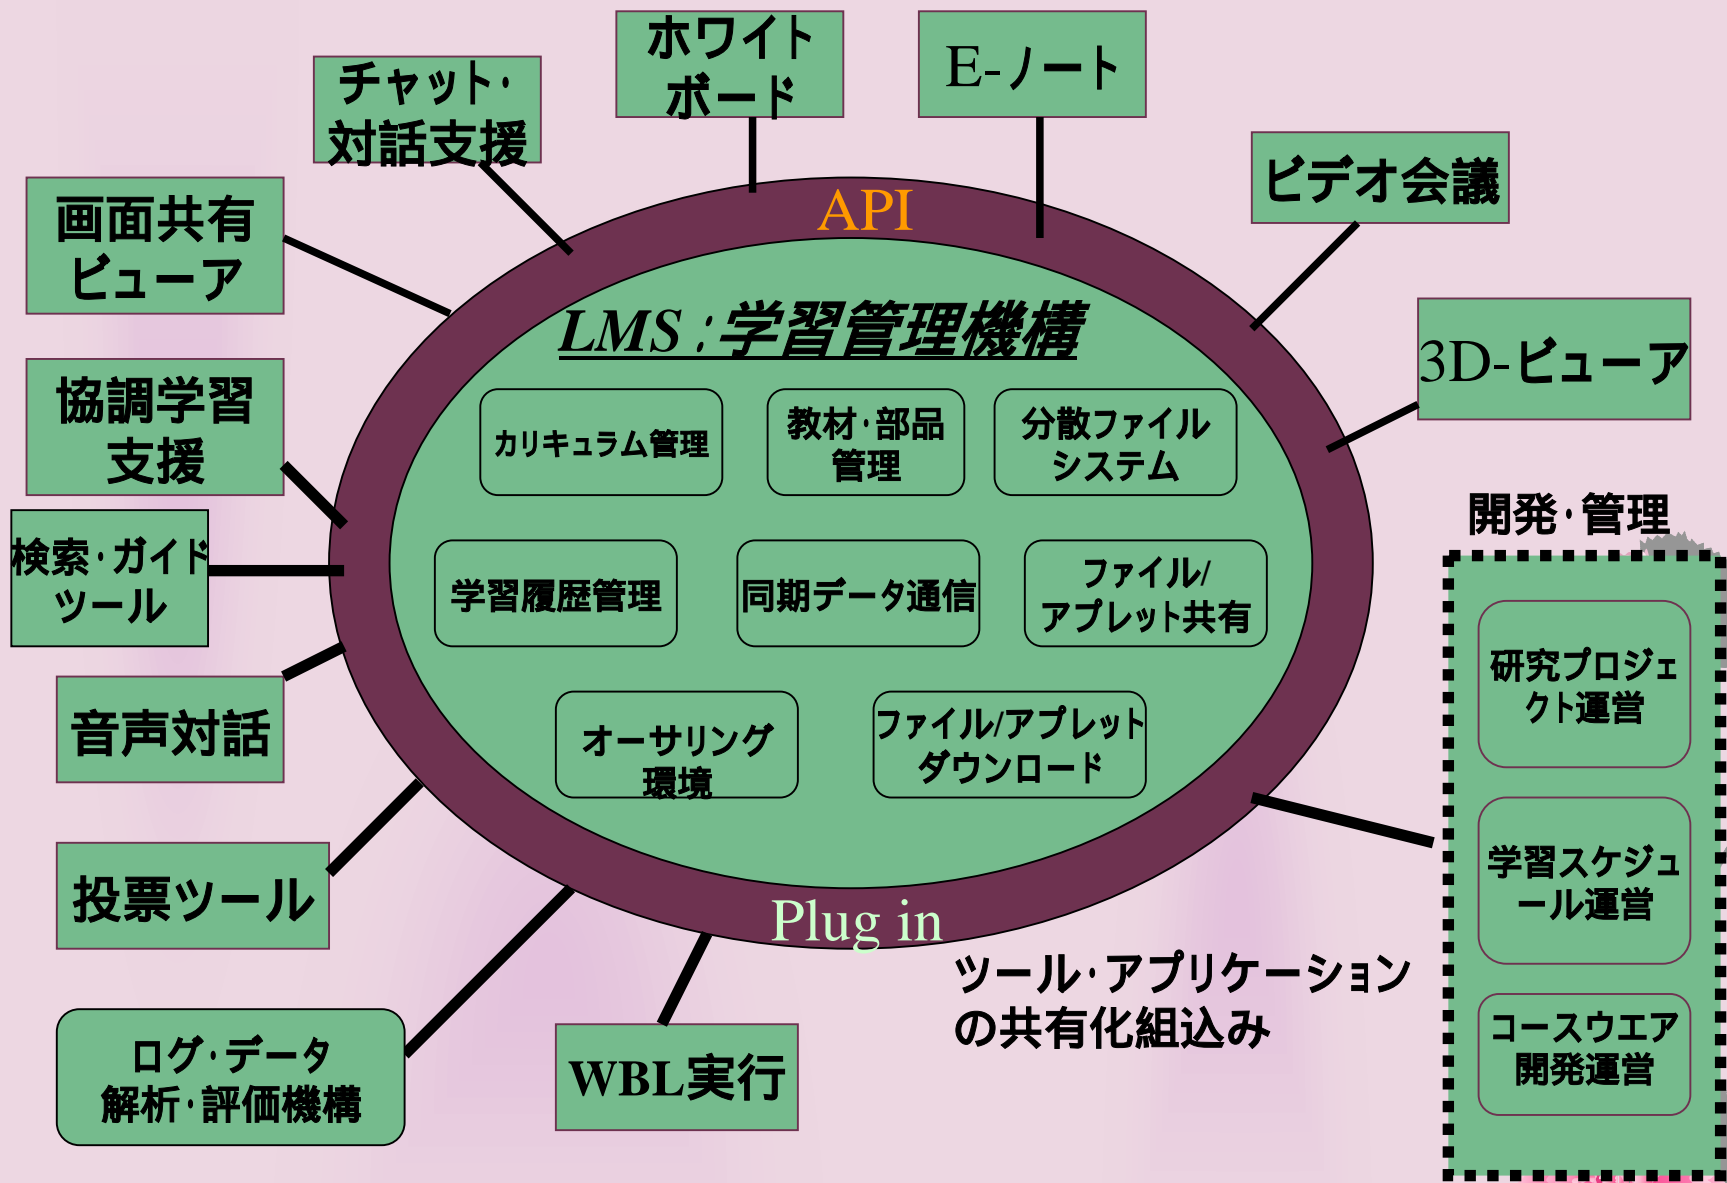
チャット・対話支援

ホワイトボード

E-ノート

ビデオ会議

画面共有ビューア

3D-ビューア

協調学習支援

検索・ガイドツール

音声対話

投票ツール

ログ・データ解析・評価機構

WBL実行

API

LMS :学習管理機構

カリキュラム管理

教材・部品管理

分散ファイルシステム

学習履歴管理

同期データ通信

ファイル/アプレット共有

オーサリング環境

ファイル/アプレットダウンロード

Plug in

ツール・アプリケーションの共有化組込み

開発・管理

研究プロジェクト運営

学習スケジュール運営

コースウエア開発運営